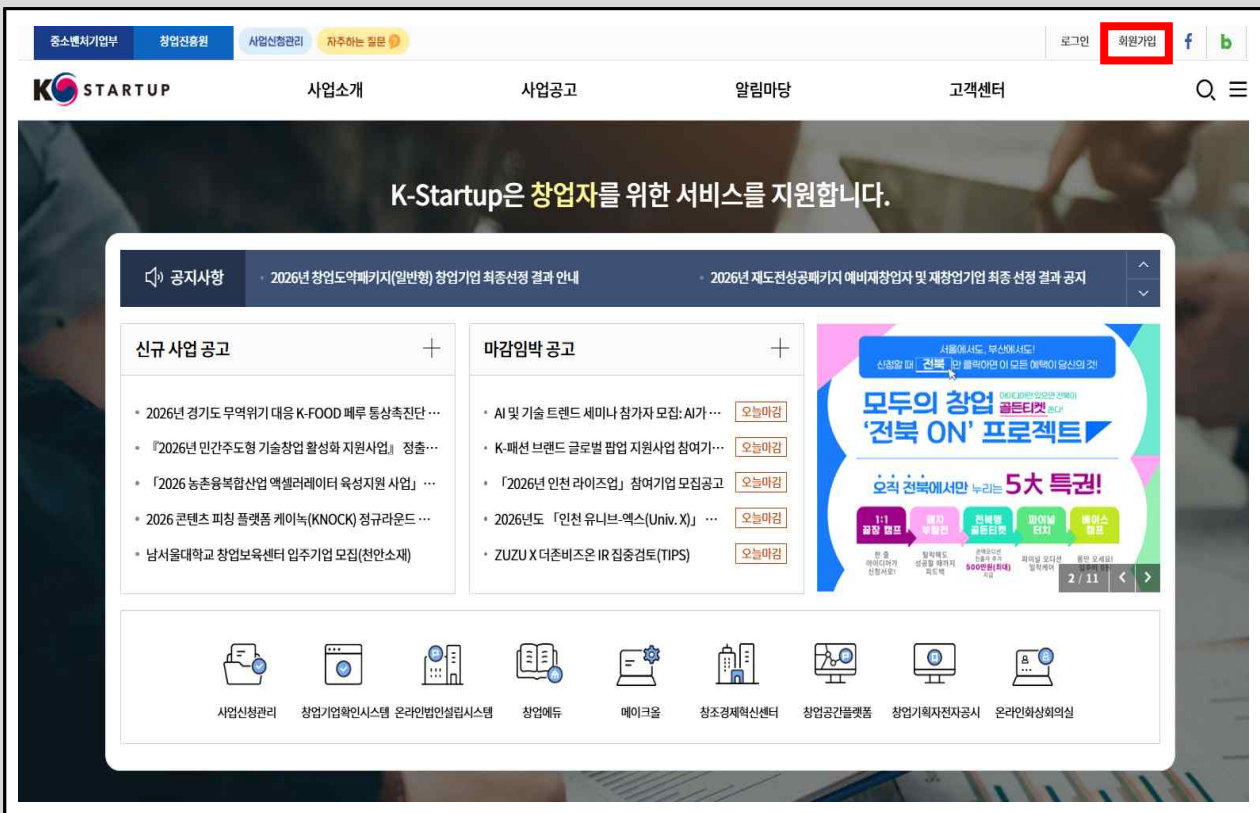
중소벤처기업부 창업진흥원 사업신청관리 자주하는 질문

로그인 회원가입 f b

K STARTUP 사업소개 사업공고 알림마당 고객센터

K-Startup은 창업자를 위한 서비스를 지원합니다.

공지사항 · 2026년 창업도약패키지(일반형) 창업기업 최종선정 결과 안내 · 2026년 재도전성공패키지 예비재창업자 및 재창업기업 최종 선정 결과 공지

신규 사업 공고 +

· 2026년 경기도 무역위기 대응 K-FOOD 페루 통상촉진단 …
· 『2026년 민간주도형 기술창업 활성화 지원사업』 정촉…
· 「2026 농촌융복합산업 액셀러레이터 육성지원 사업」 …
· 2026 콘텐츠 피칭 플랫폼 케이녹(KNOCK) 정규라운드 …
· 남서울대학교 창업보육센터 입주기업 모집(천안소재)

마감임박 공고 +

· AI 및 기술 트렌드 세미나 참가자 모집: AI가 … 오늘마감
· K-패션 브랜드 글로벌 팝업 지원사업 참여기… 오늘마감
· 「2026년 인천 라이즈업」 참여기업 모집공고 오늘마감
· 2026년도 「인천 유니브-엑스(Univ. X)」 … 오늘마감
· ZUZU X 더존비즈온 IR 집중검토(TIPS) 오늘마감

서울에서도, 부산에서도! 신청할 때 전북 만 클릭하면 이 모든 혜택이 당신의 것!
모두의 창업 골든티켓
'전북 ON' 프로젝트
오직 전북에서만 누리는 5大 특권!
1:1 끝장 캠프 패자 부활전 전북형 골든티켓 파이널 터치 베이스 캠프
2 / 11

사업신청관리 창업기업확인시스템 온라인법인설립시스템 창업에듀 메이크올 창조경제혁신센터 창업공간플랫폼 창업기획자전자공시 온라인화상회의실